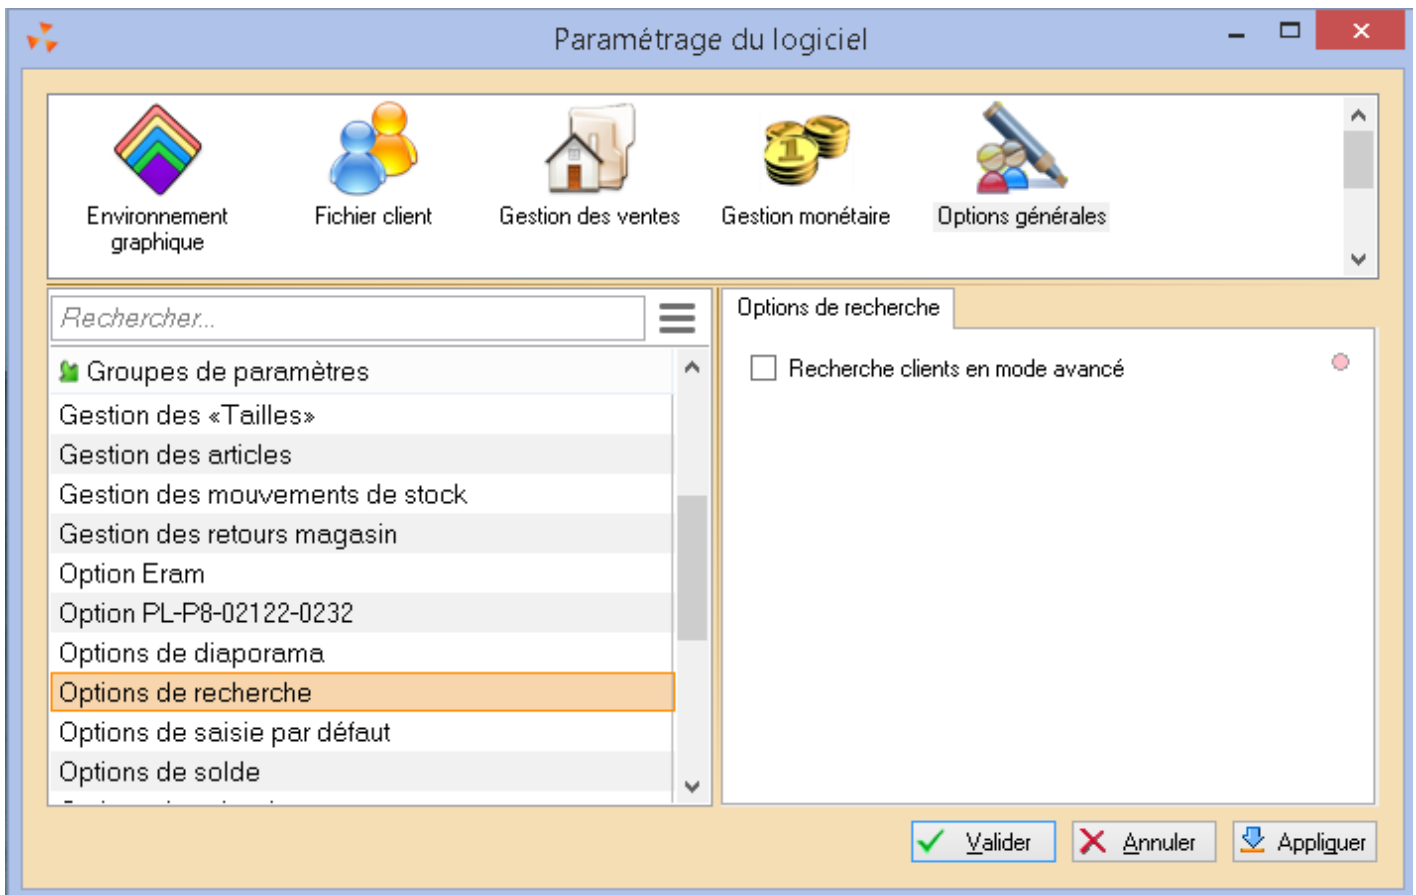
Paramétrage du logiciel

Environnement graphique
Fichier client
Gestion des ventes
Gestion monétaire
Options générales

Rechercher...

Groupes de paramètres
Gestion des «Tailles»
Gestion des articles
Gestion des mouvements de stock
Gestion des retours magasin
Option Eram
Option PL-P8-02122-0232
Options de diaporama
Options de recherche
Options de saisie par défaut
Options de solde

Options de recherche

Recherche clients en mode avancé

Valider
Annuler
Appliquer